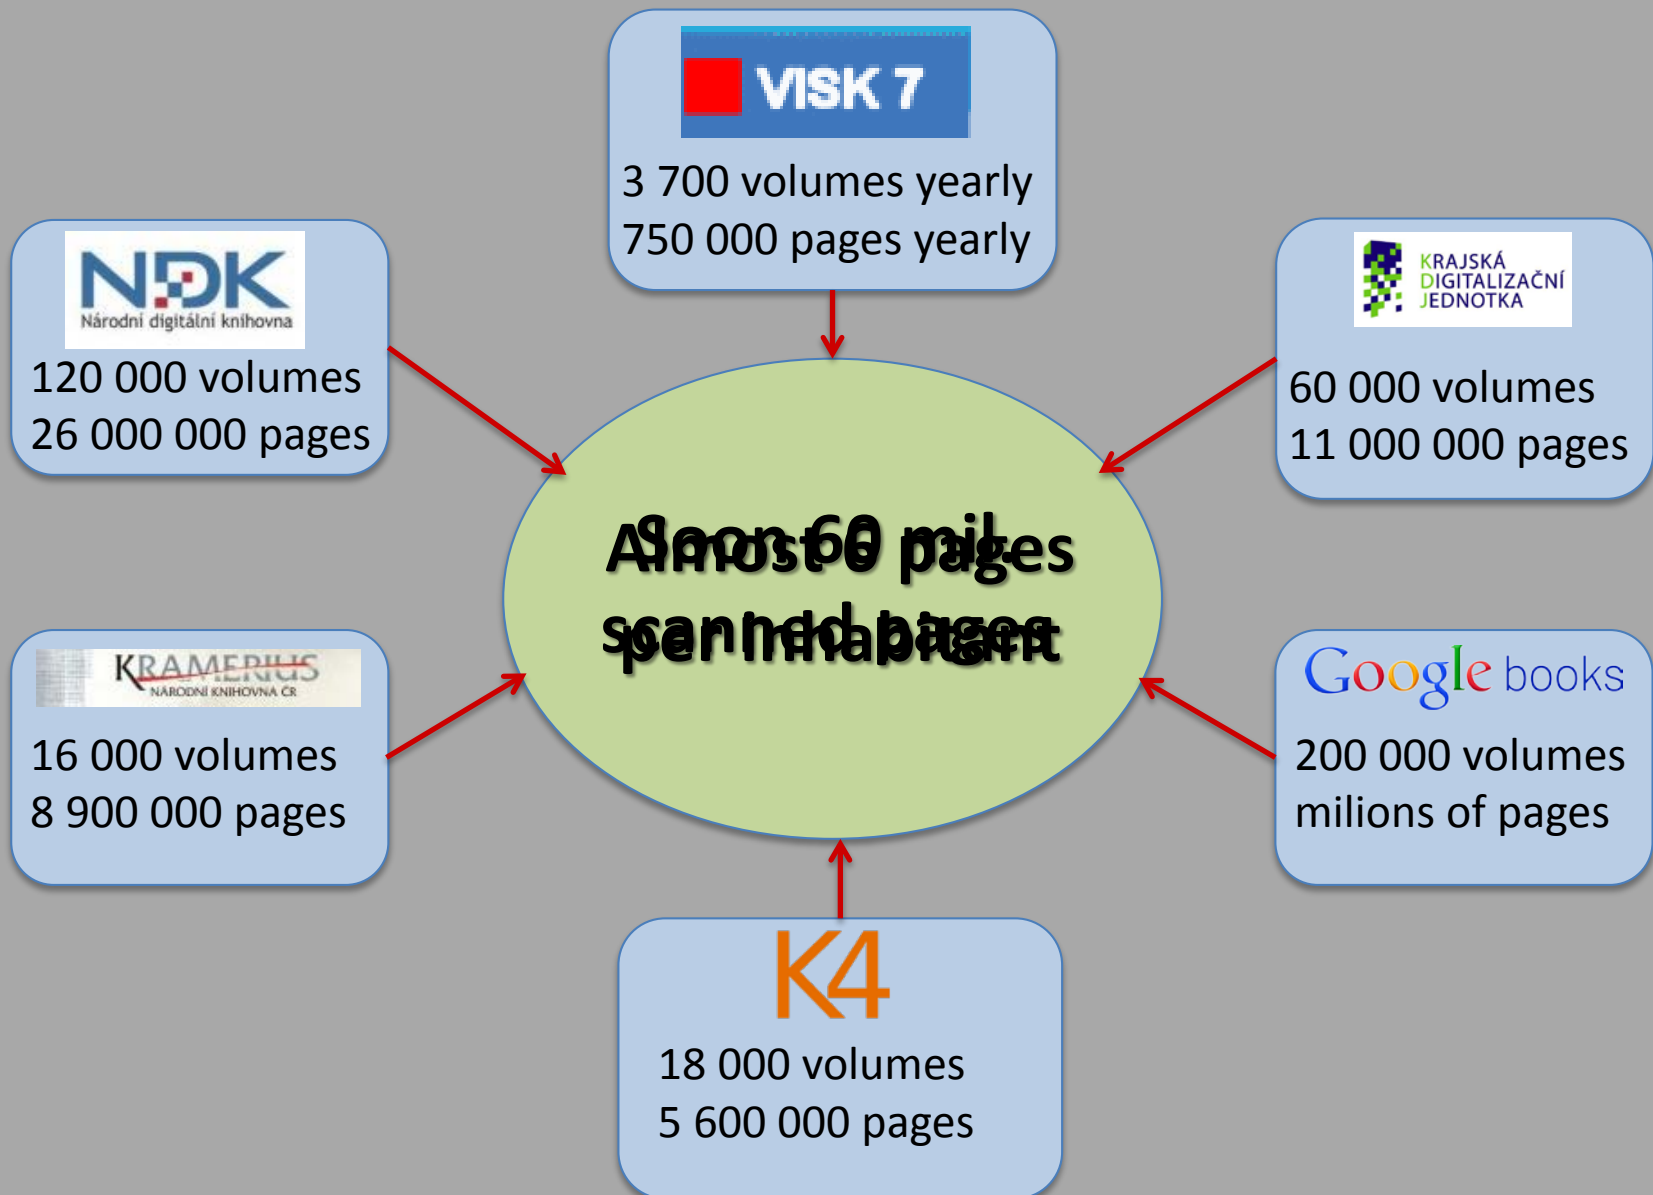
VISK 7

3 700 volumes yearly
750 000 pages yearly

NDK
Národní digitální knihovna

120 000 volumes
26 000 000 pages

KRAJSKÁ DIGITALIZAČNÍ JEDNOTKA

60 000 volumes
11 000 000 pages

Soon 60 mil. scanned pages

Almost 6 pages per inhabitant

KRAMERIUS
NÁRODNÍ KNIHOVNA ČR

16 000 volumes
8 900 000 pages

Google books

200 000 volumes
milions of pages

K4

18 000 volumes
5 600 000 pages